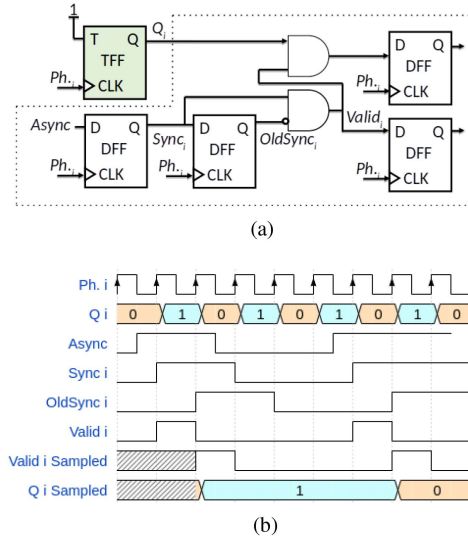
1
T Q
TFF
$Ph._i$
CLK
$Q_i$
D Q
DFF
$Ph._i$
CLK
Async
D Q
DFF
$Ph._i$
CLK
$Sync_i$
D Q
DFF
$Ph._i$
CLK
$OldSync_i$
$Valid_i$
D Q
DFF
$Ph._i$
CLK

(a)

Ph. i
Q i
0 1 0 1 0 1 0 1 0
Async
Sync i
OldSync i
Valid i
Valid i Sampled
Q i Sampled
1
0

(b)